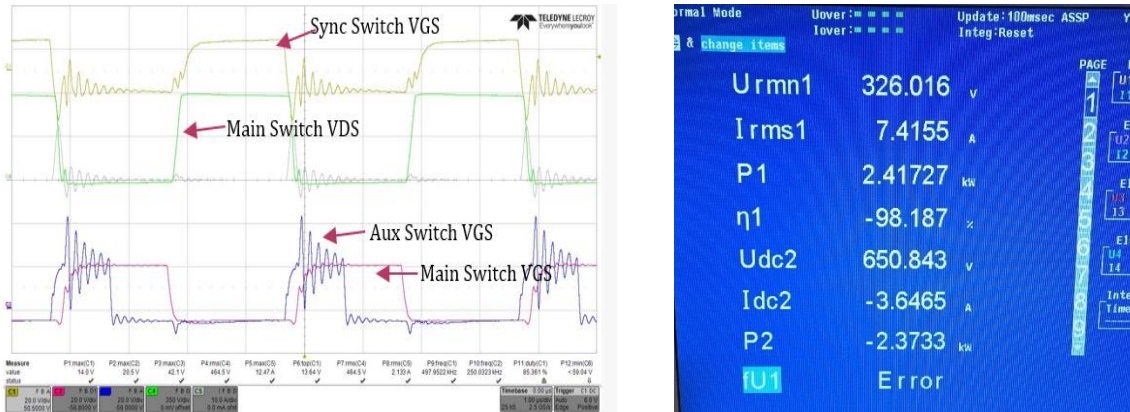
TELEDYNE LECROY
Everywhereyoulook

Sync Switch VGS

Main Switch VDS

Aux Switch VGS

Main Switch VGS

| Measure | P1:max(C1) | P2:max(C2) | P3:max(C3) | P4:rms(C4) | P5:max(C5) | P6:top(C1) | P7:rms(C4) | P8:rms(C5) | P9:freq(C1) | P10:freq(C2) | P11:duty(C1) | P12:min(C6) |
|---|---|---|---|---|---|---|---|---|---|---|---|---|
| value | 14.0 V | 20.5 V | 42.1 V | 464.5 V | 12.47 A | 13.64 V | 464.5 V | 2.133 A | 497.9522 kHz | 250.0323 kHz | 85.361 % | < 59.04 V |
| status | ✓ | ✓ | ✓ | ✓ | ✓ | ✓ | ✓ | ✓ | ✓ | ✓ | ✓ | ✓ |

C1 20.0 V/div 50.5000 V
C2 20.0 V/div -58.0000 V
C3 20.0 V/div -58.0000 V
C4 250 V/div 0 mV offset
C5 10.0 A/div 0.0 mA ofst

Timebase 0.00 µs 1.00 µs/div 25 kS 2.5 GS/s
Trigger C1 DC Auto 0.0 V Edge Positive

ormal Mode
Uover:
Iover:
Update:100msec ASSP
Integ:Reset
& change items

PAGE
1
2
3
4
5
6
7
8
9

| Urmn1 | 326.016 | V |
|---|---|---|
| Irms1 | 7.4155 | A |
| P1 | 2.41727 | kW |
| η1 | -98.187 | % |
| Udc2 | 650.843 | V |
| Idc2 | -3.6465 | A |
| P2 | -2.3733 | kW |
| fU1 | Error | |

U1 I1
E U2 I2
El U3 I3
El U4 I4
Inte Time